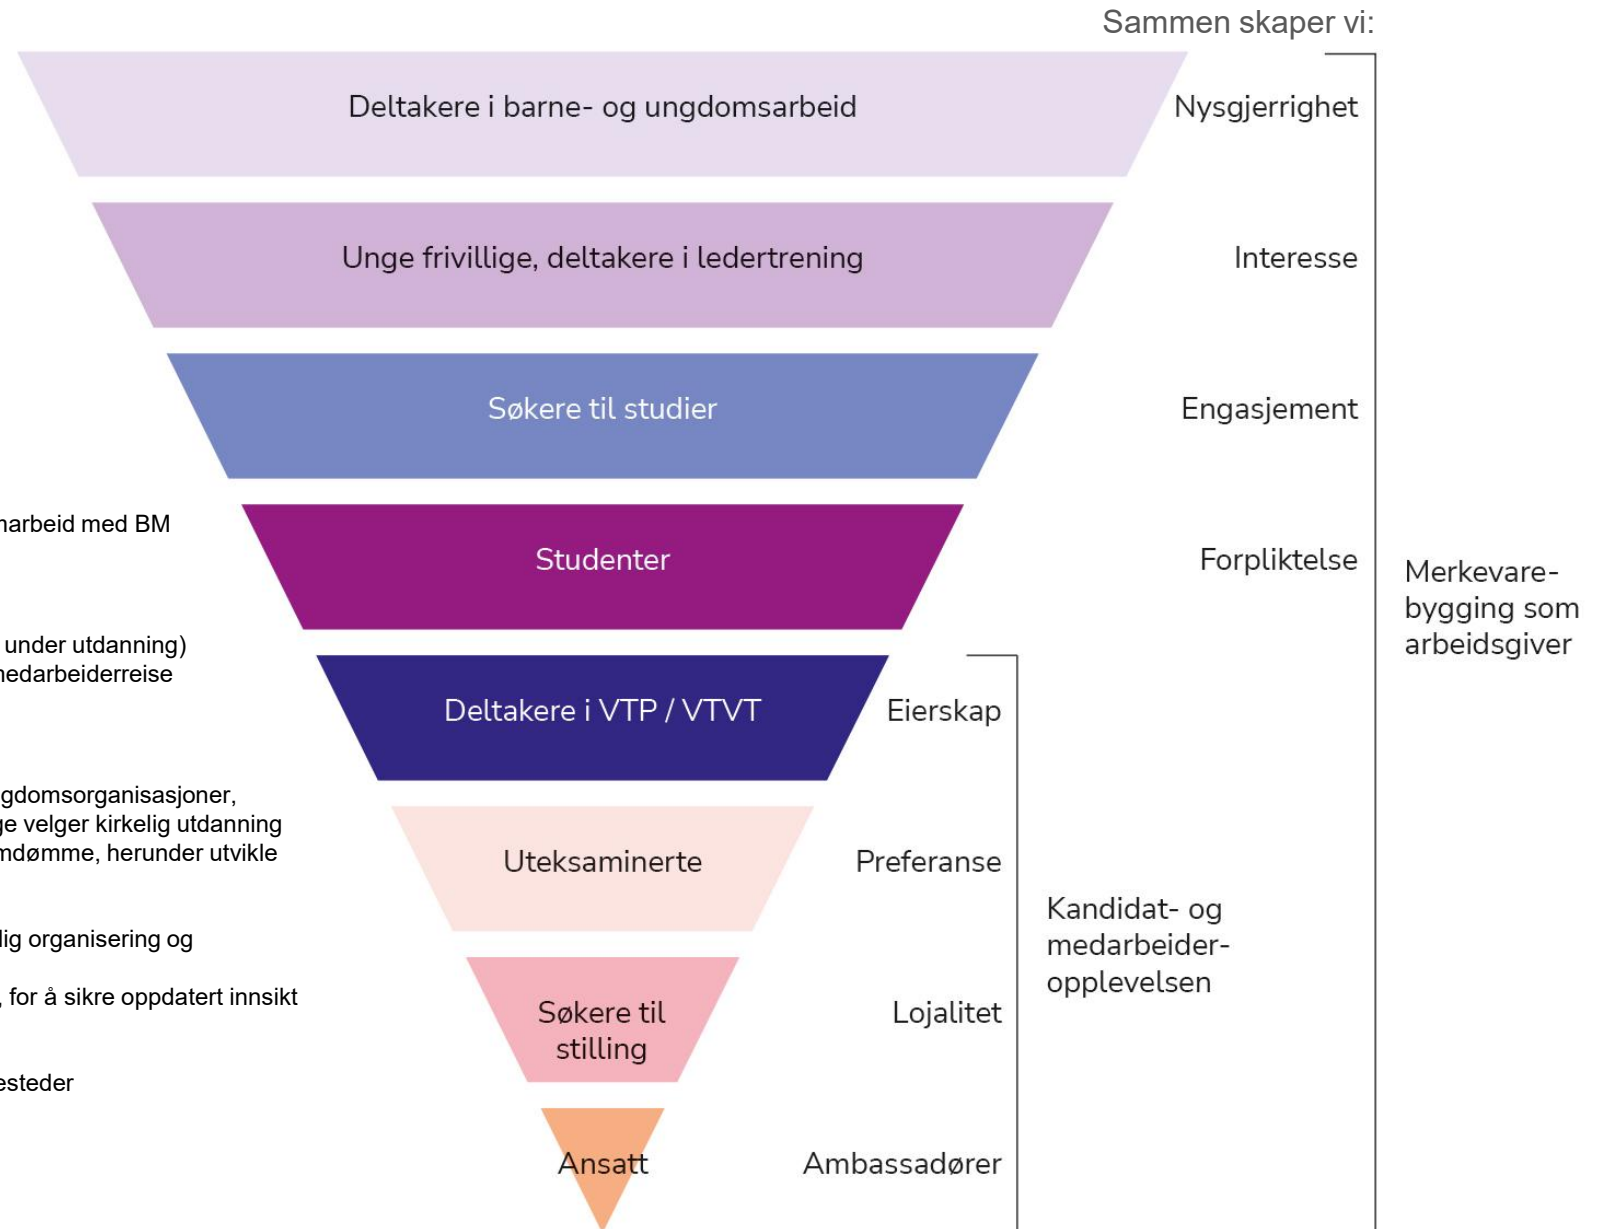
Sammen skaper vi:

Deltakere i barne- og ungdomsarbeid

Nysgjerrighet

Unge frivillige, deltakere i ledertrening

Interesse

Søkere til studier

Engasjement

narbeid med BM

Studenter

Forpliktelse

Merkevarebygging som arbeidsgiver

under utdanning)
nedarbeiderreise

Deltakere i VTP / VTVT

Eierskap

gdomsorganisasjoner,
ge velger kirkelig utdanning
mdømme, herunder utvikle

Uteksaminerte

Preferanse

Kandidat- og medarbeideropplevelsen

lig organisering og

, for å sikre oppdatert innsikt

Søkere til stilling

Lojalitet

esteder

Ansatt

Ambassadører